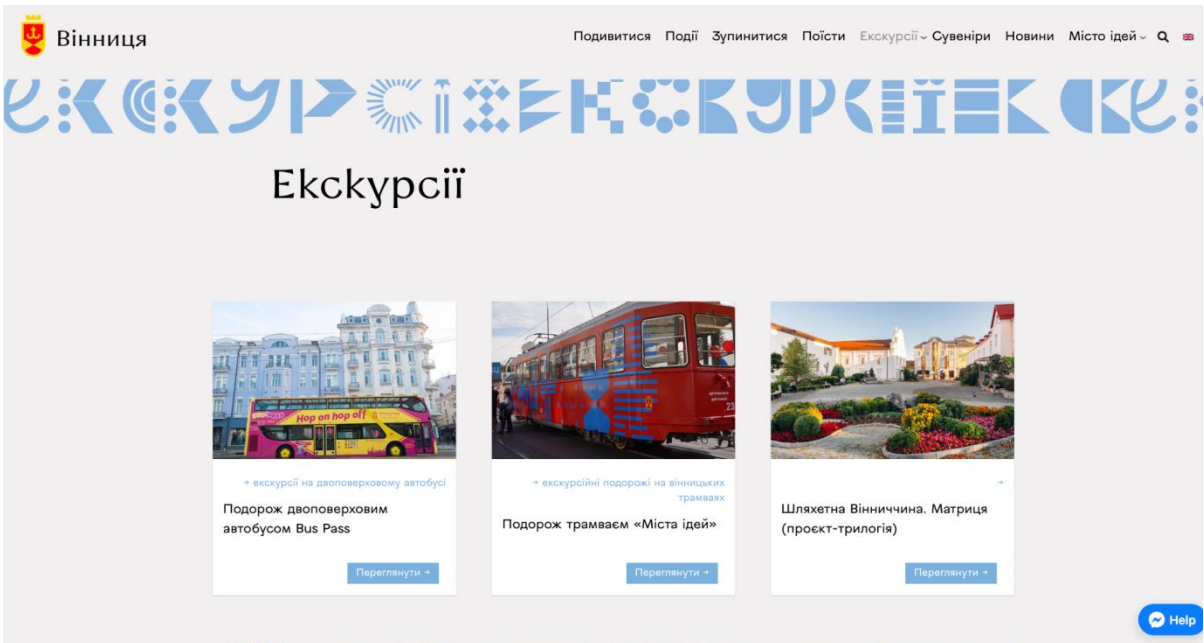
Вінниця

Подивитися Події Зупинитися Поїсти Екскурсії Сувеніри Новини Місто ідей

Екскурсії

Hop on hop off

→ екскурсії на двоповерховому автобусі

Подорож двоповерховим автобусом Bus Pass

Переглянути →

→ екскурсійні подорожі на вінницьких трамваях

Подорож трамваєм «Міста ідей»

Переглянути →

→

Шляхетна Вінниччина. Матриця (проєкт-трилогія)

Переглянути →

Help